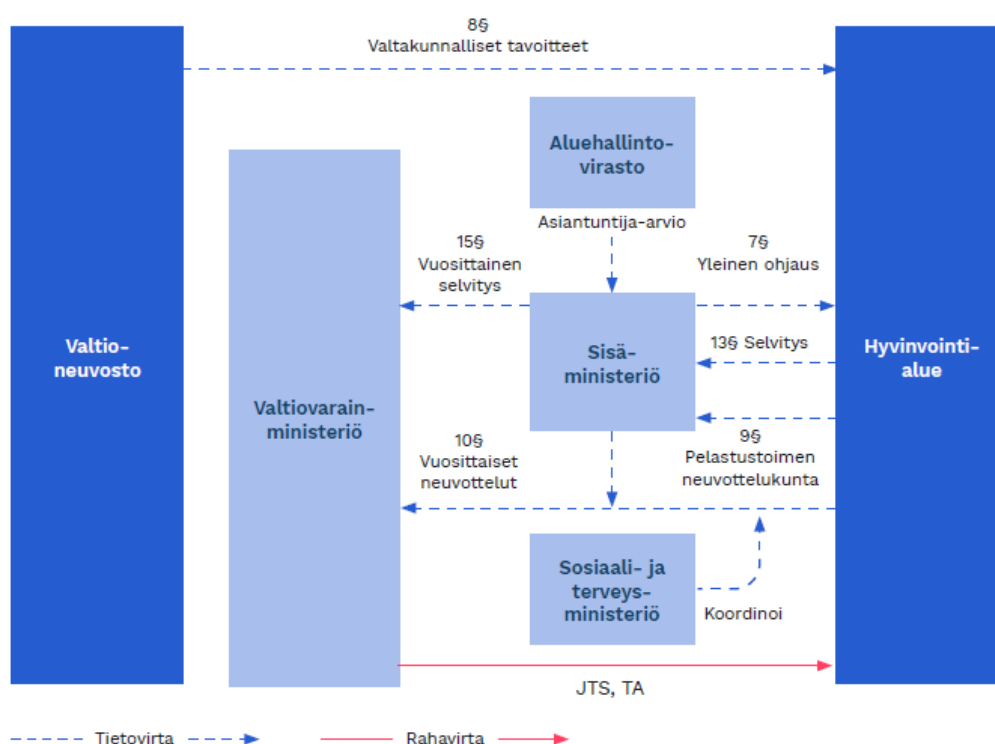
8§
Valtakunnalliset tavoitteet

Valtioneuvosto

Valtiovarainministeriö

Aluehallintovirasto

Asiantuntija-arvio

15§
Vuosittainen selvitys

7§
Yleinen ohjaus

Sisäministeriö

13§ Selvitys

Hyvinvointialue

10§
Vuosittaiset neuvottelut

9§
Pelastustoimen neuvottelukunta

Sosiaali- ja terveysministeriö

Koordinoi

JTS, TA

Tietovirta

Rahavirta